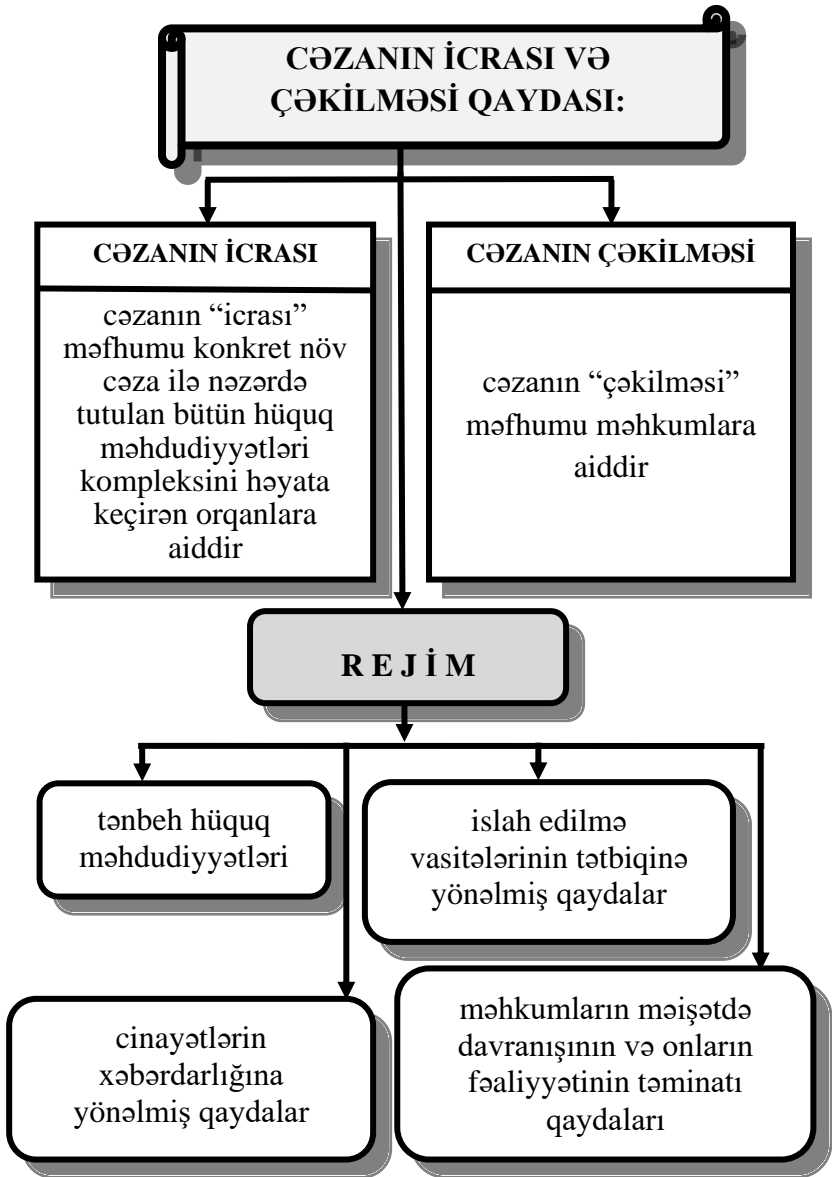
CƏZANIN İCRASI VƏ ÇƏKİLMƏSİ QAYDASI:

CƏZANIN İCRASI

cəzanın "icrası" məfhumu konkret növ cəza ilə nəzərdə tutulan bütün hüquq məhdudiyyətləri kompleksini həyata keçirən orqanlara aiddir

CƏZANIN ÇƏKİLMƏSİ

cəzanın "çəkilməsi" məfhumu məhkumlara aiddir

R E J İ M

tənbeh hüquq məhdudiyyətləri

islah edilmə vasitələrinin tətbiqinə yönəlmiş qaydalar

cinayətlərin xəbərdarlığına yönəlmiş qaydalar

məhkumların məişətdə davranışının və onların fəaliyyətinin təminatı qaydaları